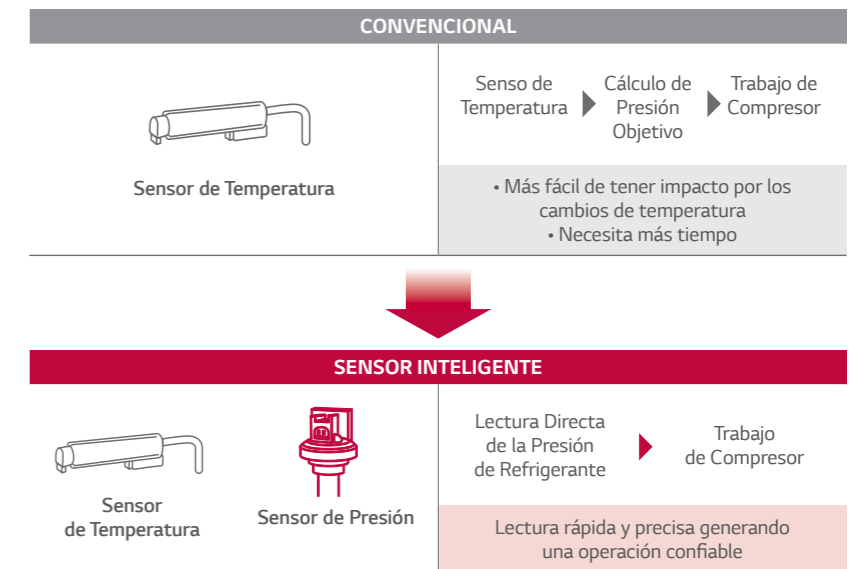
CONVENCIONAL

Sensor de Temperatura

Senso de Temperatura

Cálculo de Presión Objetivo

Trabajo de Compresor

• Más fácil de tener impacto por los cambios de temperatura
• Necesita más tiempo

SENSOR INTELIGENTE

Sensor de Temperatura

Sensor de Presión

Lectura Directa de la Presión de Refrigerante

Trabajo de Compresor

Lectura rápida y precisa generando una operación confiable